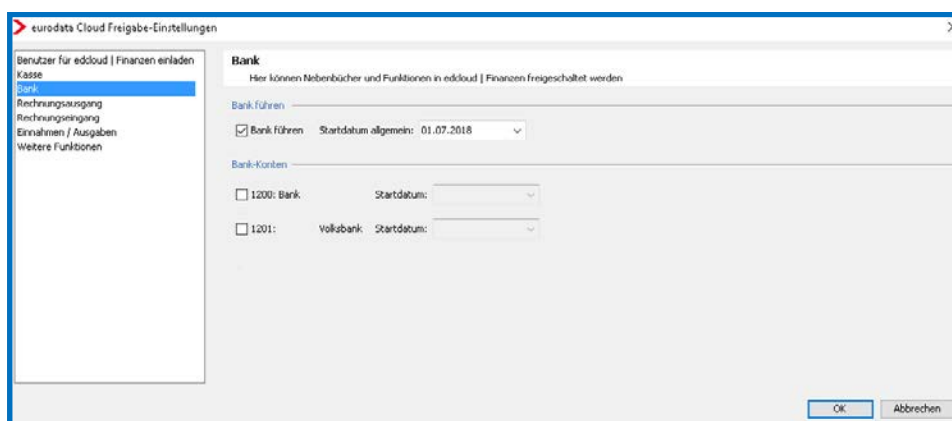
eurodata Cloud Freigabe-Einstellungen

Benutzer für edcloud | Finanzen einladen
Kasse
Bank
Rechnungsausgang
Rechnungseingang
Einnahmen / Ausgaben
Weitere Funktionen

Bank
Hier können Nebenbücher und Funktionen in edcloud | Finanzen freigeschaltet werden

Bank führen

☑ Bank führen Startdatum allgemein: 01.07.2018

Bank-Konten

☐ 1200: Bank Startdatum:

☐ 1201: Volksbank Startdatum:

OK Abbrechen